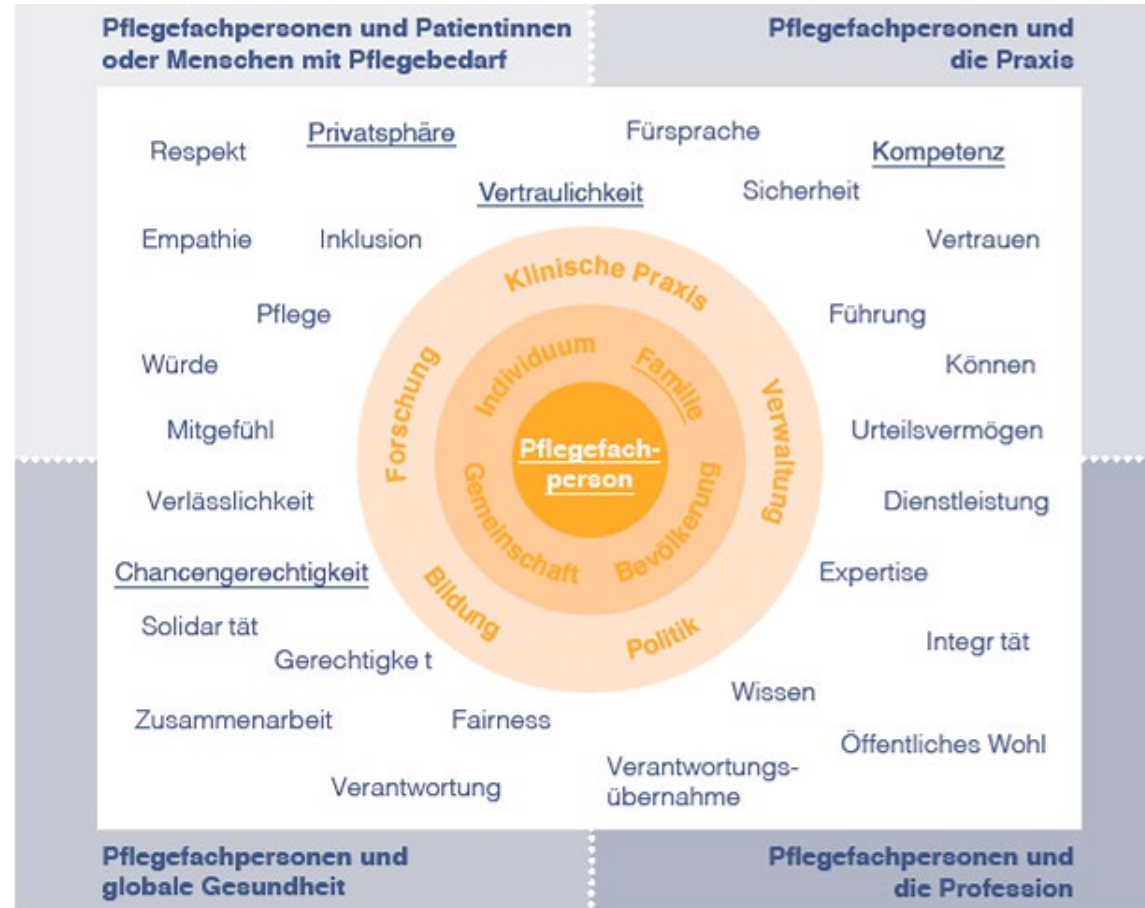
Pflegefachpersonen und Patientinnen oder Menschen mit Pflegebedarf

Pflegefachpersonen und die Praxis

Respekt

Privatsphäre

Fürsprache

Kompetenz

Vertraulichkeit

Sicherheit

Empathie

Inklusion

Vertrauen

Klinische Praxis

Pflege

Führung

Würde

Individuum

Familie

Können

Forschung

Verwaltung

Mitgefühl

Urteilsvermögen

Pflegefachperson

Gemeinschaft

Bevölkerung

Verlässlichkeit

Dienstleistung

Chancengerechtigkeit

Expertise

Bildung

Politik

Solidar tät

Integr tät

Gerechtigke t

Wissen

Zusammenarbeit

Fairness

Öffentliches Wohl

Verantwortung

Verantwortungsübernahme

Pflegefachpersonen und globale Gesundheit

Pflegefachpersonen und die Profession